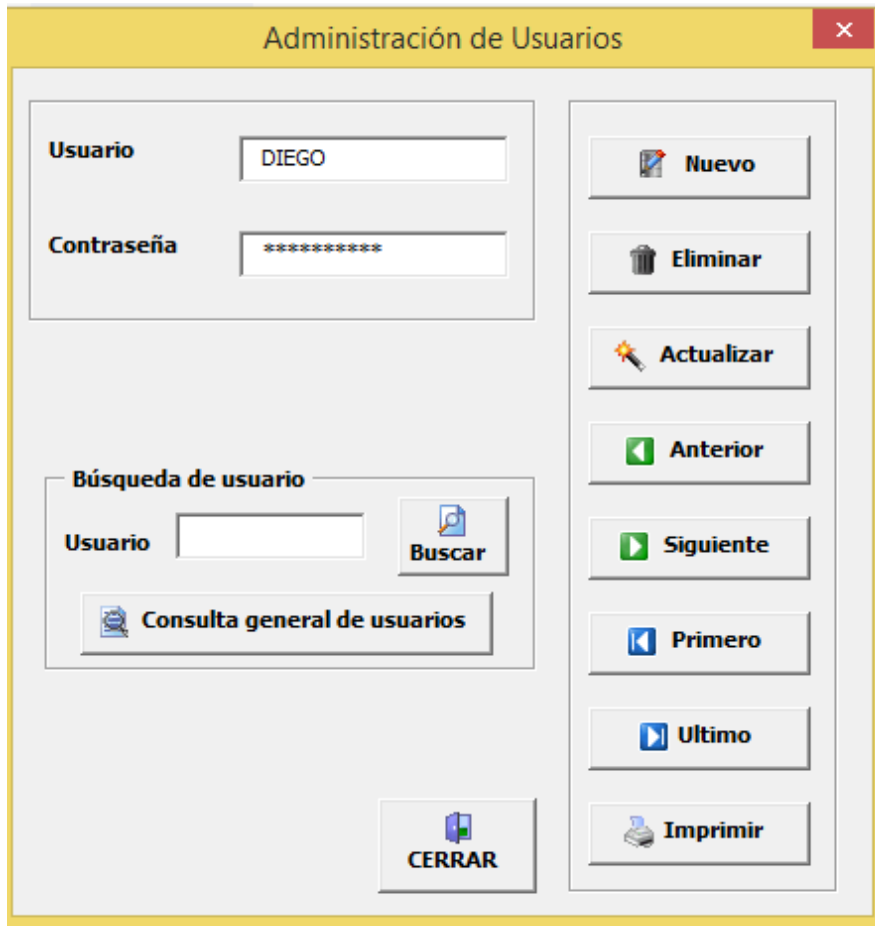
Administración de Usuarios

×

Usuario DIEGO

Contraseña **********

Nuevo

Eliminar

Actualizar

Anterior

Siguiente

Primero

Ultimo

Imprimir

Búsqueda de usuario

Usuario

Buscar

Consulta general de usuarios

CERRAR